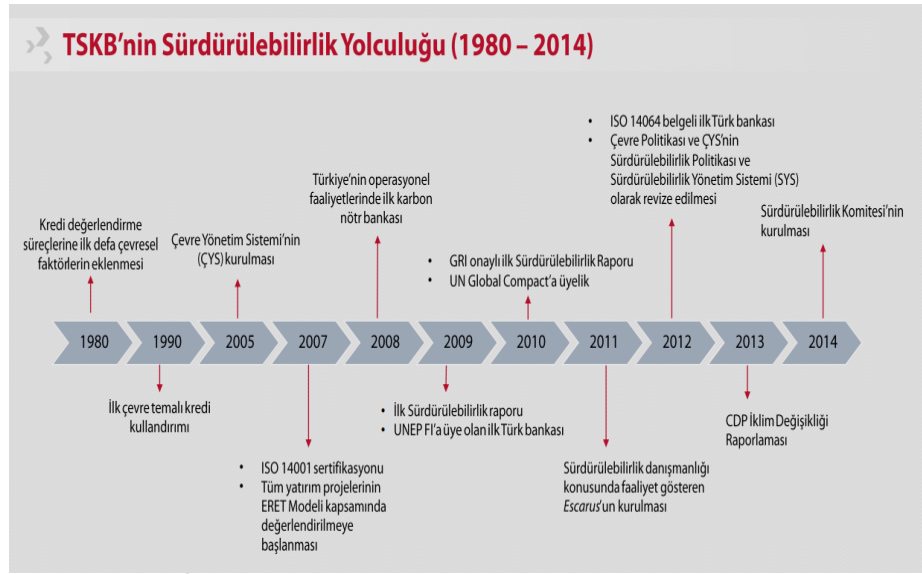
TSKB'nin Sürdürülebilirlik Yolculuğu (1980 – 2014)

Kredi değerlendirme süreçlerine ilk defa çevresel faktörlerin eklenmesi

Çevre Yönetim Sistemi'nin (ÇYS) kurulması

Türkiye'nin operasyonel faaliyetlerinde ilk karbon nötr bankası

- GRI onaylı ilk Sürdürülebilirlik Raporu
- UN Global Compact'a üyelik

- ISO 14064 belgeli ilk Türk bankası
- Çevre Politikası ve ÇYS'nin Sürdürülebilirlik Politikası ve Sürdürülebilirlik Yönetim Sistemi (SYS) olarak revize edilmesi

Sürdürülebilirlik Komitesi'nin kurulması

1980 | 1990 | 2005 | 2007 | 2008 | 2009 | 2010 | 2011 | 2012 | 2013 | 2014

İlk çevre temalı kredi kullandırımı

- ISO 14001 sertifikasyonu
- Tüm yatırım projelerinin ERET Modeli kapsamında değerlendirilmeye başlanması

- İlk Sürdürülebilirlik raporu
- UNEP FI'a üye olan ilk Türk bankası

Sürdürülebilirlik danışmanlığı konusunda faaliyet gösteren Escarus'un kurulması

CDP İklim Değişikliği Raporlaması